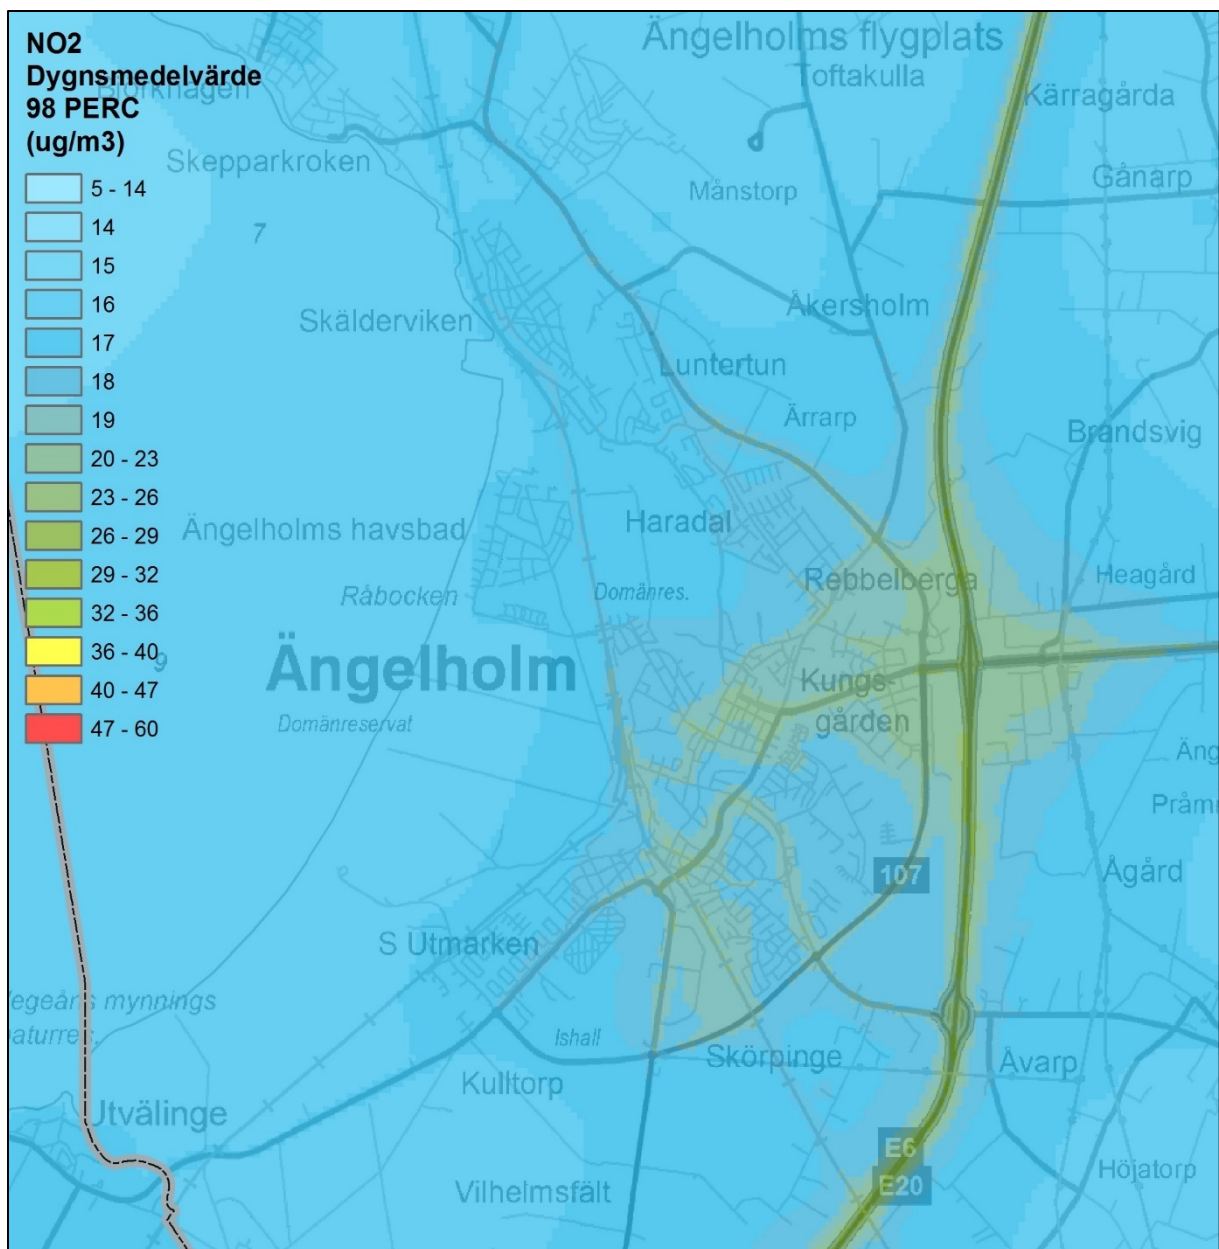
NO2
Dygnsmedelvärde
98 PERC
(ug/m3)

5 - 14
14
15
16
17
18
19
20 - 23
23 - 26
26 - 29
29 - 32
32 - 36
36 - 40
40 - 47
47 - 60

Ängelholms flygplats
Toftakulla
Kärragårda
Björkhagen
Skepparkroken
Gånarp
Månstorp
7
Skälderviken
Åkersholm
Luntertun
Ärrarp
Brandsvig
Haradal
Ängelholms havsbad
Rebbelberga
Heagård
Råbocken
Domänres.
Ängelholm
9
Kungsgården
Domänreservat
Äng
Pråm
107
Ågård
S Utmarken
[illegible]egeå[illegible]s mynnings
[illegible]aturre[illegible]
Ishall
Skörpinge
Åvarp
Kulltorp
Utvälinge
E6
E20
Höjatorp
Vilhelmsfält